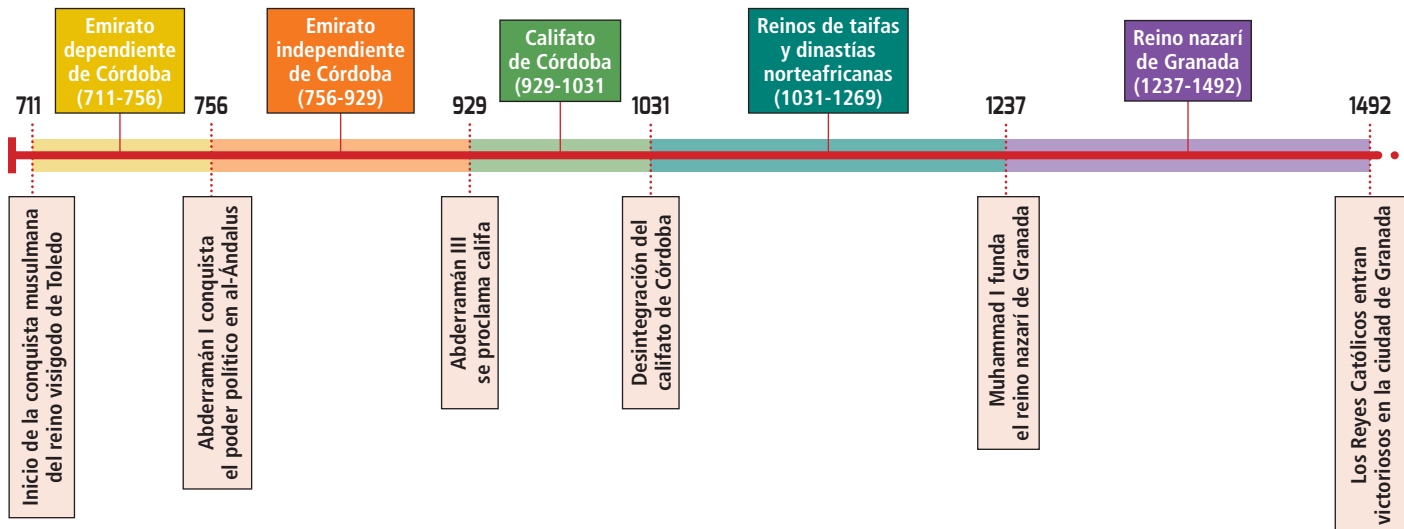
Emirato dependiente de Córdoba (711-756)

Emirato independiente de Córdoba (756-929)

Califato de Córdoba (929-1031)

Reinos de taifas y dinastías norteafricanas (1031-1269)

Reino nazarí de Granada (1237-1492)

711

756

929

1031

1237

1492

Inicio de la conquista musulmana del reino visigodo de Toledo

Abderramán I conquista el poder político en al-Ándalus

Abderramán III se proclama califa

Desintegración del califato de Córdoba

Muhammad I funda el reino nazarí de Granada

Los Reyes Católicos entran victoriosos en la ciudad de Granada